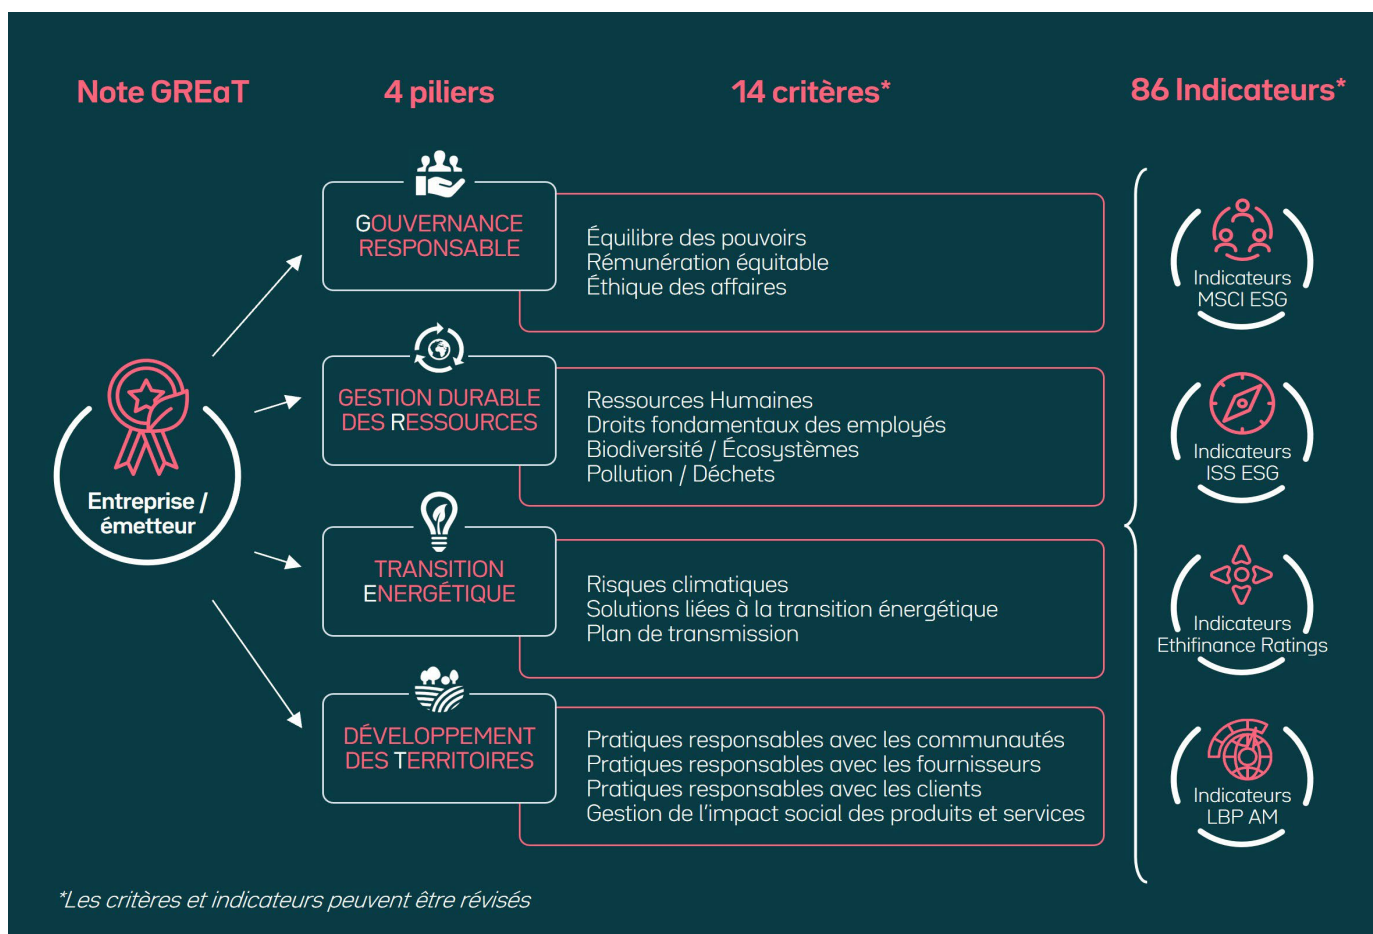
Note GREaT

4 piliers

14 critères*

86 Indicateurs*

Entreprise / émetteur

GOUVERNANCE RESPONSABLE

Équilibre des pouvoirs
Rémunération équitable
Éthique des affaires

GESTION DURABLE DES RESSOURCES

Ressources Humaines
Droits fondamentaux des employés
Biodiversité / Écosystèmes
Pollution / Déchets

TRANSITION ENERGÉTIQUE

Risques climatiques
Solutions liées à la transition énergétique
Plan de transmission

DÉVELOPPEMENT DES TERRITOIRES

Pratiques responsables avec les communautés
Pratiques responsables avec les fournisseurs
Pratiques responsables avec les clients
Gestion de l'impact social des produits et services

Indicateurs MSCI ESG

Indicateurs ISS ESG

Indicateurs Ethifinance Ratings

Indicateurs LBP AM

*Les critères et indicateurs peuvent être révisés